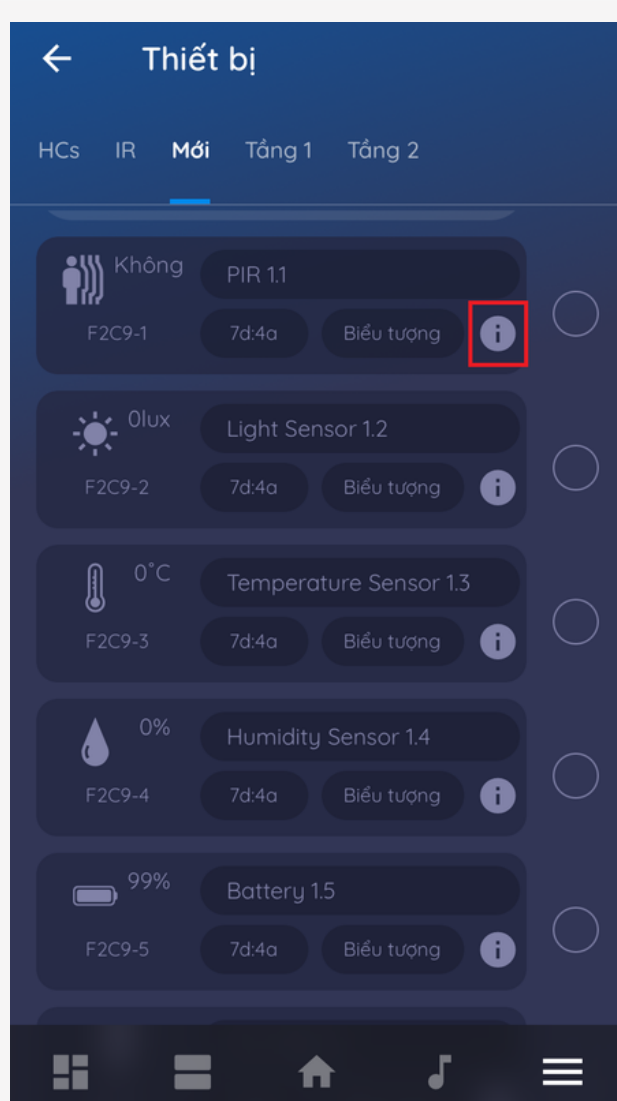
Thiết bị

HCs IR Mới Tầng 1 Tầng 2

Không PIR 1.1
F2C9-1 7d:4a Biểu tượng

0lux Light Sensor 1.2
F2C9-2 7d:4a Biểu tượng

0°C Temperature Sensor 1.3
F2C9-3 7d:4a Biểu tượng

0% Humidity Sensor 1.4
F2C9-4 7d:4a Biểu tượng

99% Battery 1.5
F2C9-5 7d:4a Biểu tượng